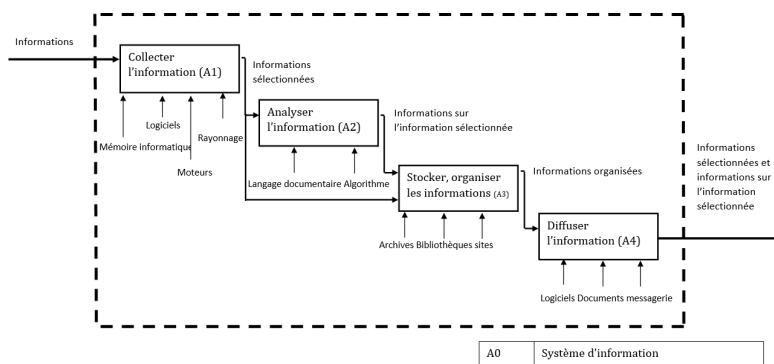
Informations

Collecter l'information (A1)

Informations sélectionnées

Logiciels

Rayonnage

Mémoire informatique

Moteurs

Analyser l'information (A2)

Informations sur l'information sélectionnée

Langage documentaire Algorithme

Stocker, organiser les informations (A3)

Informations organisées

Archives Bibliothèques sites

Diffuser l'information (A4)

Logiciels Documents messagerie

Informations sélectionnées et informations sur l'information sélectionnée

| A0 | Système d'information |
|---|---|